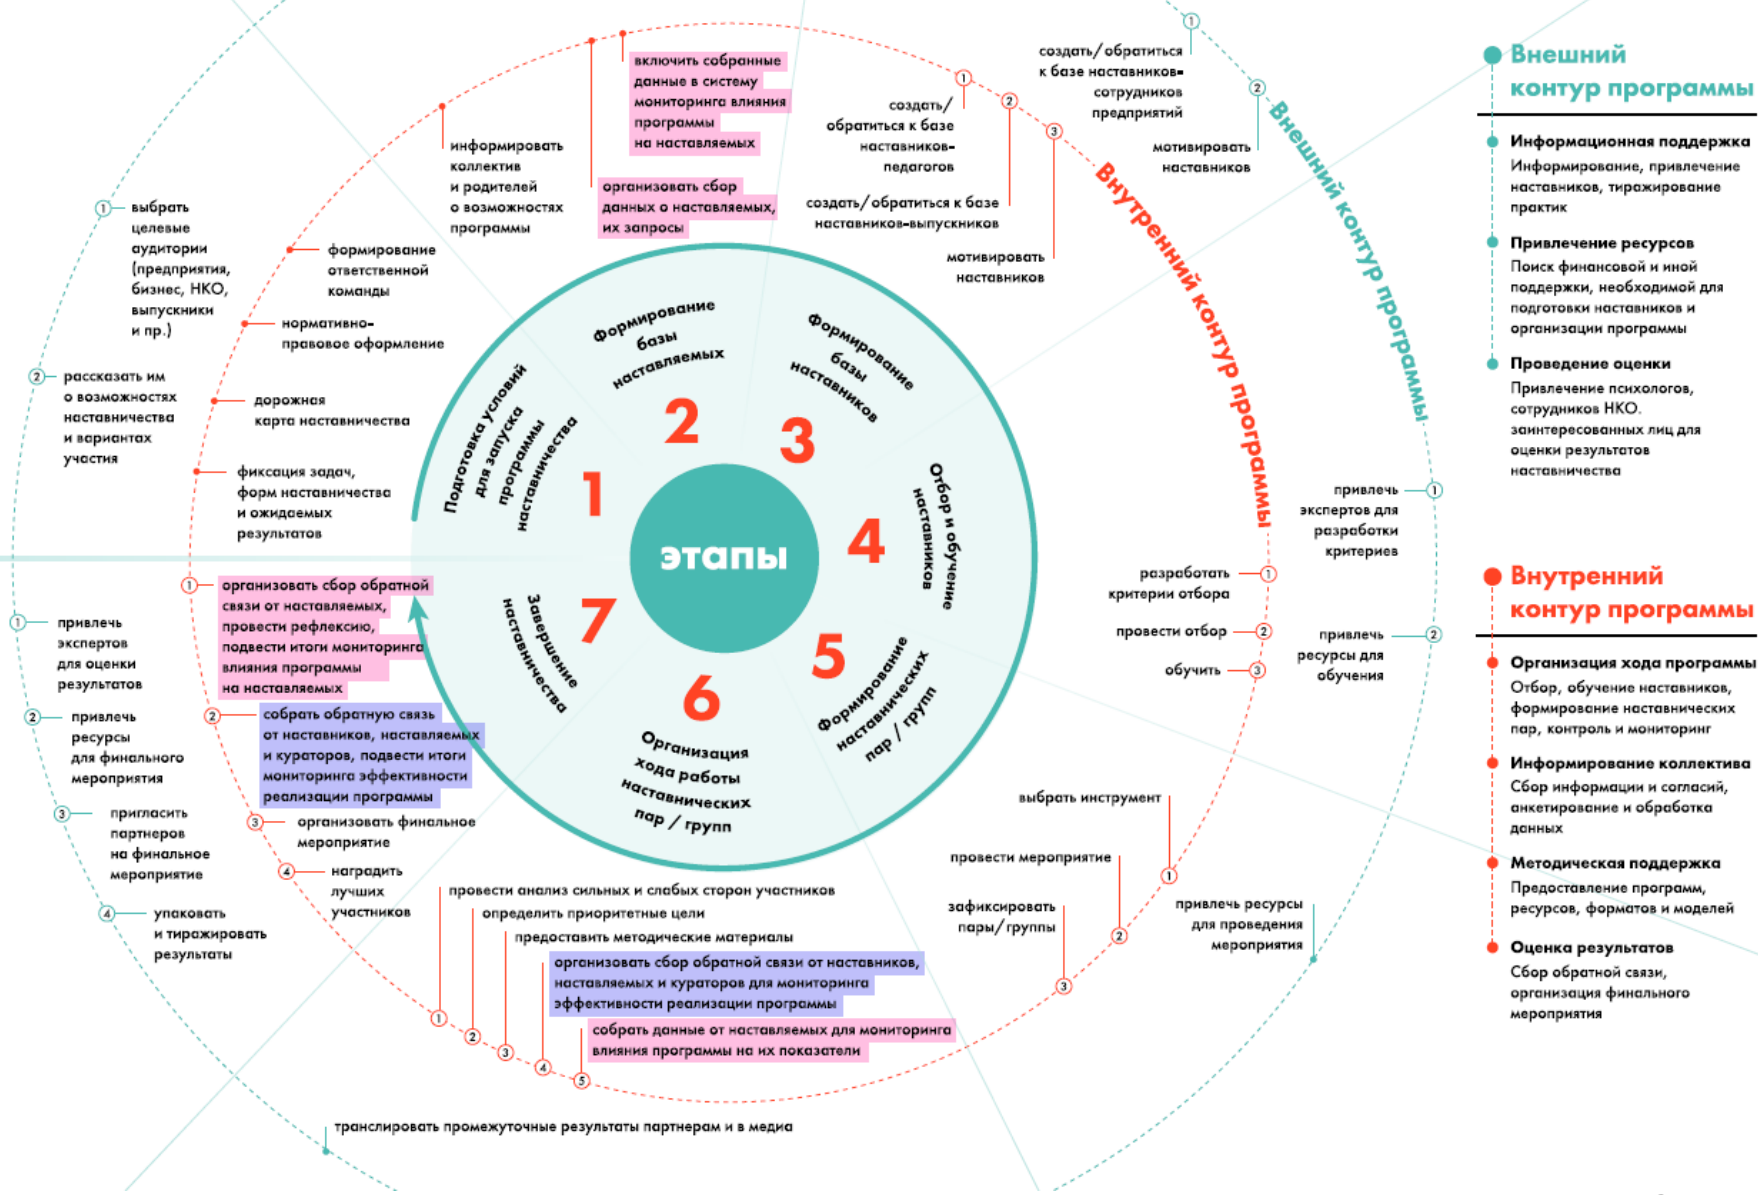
этапы

1 Подготовка условий для запуска программы наставничества

2 Формирование базы наставляемых

3 Формирование базы наставников

4 Отбор и обучение наставников

5 Формирование наставнических пар / групп

6 Организация хода работы наставнических пар / групп

7 Завершение наставничества

Внутренний контур программы

Внешний контур программы

① выбрать целевые аудитории (предприятия, бизнес, НКО, выпускники и пр.)

② рассказать им о возможностях наставничества и вариантах участия

формирование ответственной команды

нормативно-правовое оформление

дорожная карта наставничества

фиксация задач, форм наставничества и ожидаемых результатов

информировать коллектив и родителей о возможностях программы

организовать сбор данных о наставляемых, их запросы

включить собранные данные в систему мониторинга влияния программы на наставляемых

① создать/обратиться к базе наставников-педагогов

② создать/обратиться к базе наставников-выпускников

③ мотивировать наставников

① создать/обратиться к базе наставников-сотрудников предприятий

② мотивировать наставников

① привлечь экспертов для разработки критериев

② привлечь ресурсы для обучения

① разработать критерии отбора

② провести отбор

③ обучить

① выбрать инструмент

② провести мероприятие

③ зафиксировать пары/группы

привлечь ресурсы для проведения мероприятия

① провести анализ сильных и слабых сторон участников

② определить приоритетные цели

③ предоставить методические материалы

④ организовать сбор обратной связи от наставников, наставляемых и кураторов для мониторинга эффективности реализации программы

⑤ собрать данные от наставляемых для мониторинга влияния программы на их показатели

транслировать промежуточные результаты партнерам и в медиа

① организовать сбор обратной связи от наставляемых, провести рефлексию, подвести итоги мониторинга влияния программы на наставляемых

② собрать обратную связь от наставников, наставляемых и кураторов, подвести итоги мониторинга эффективности реализации программы

③ организовать финальное мероприятие

④ наградить лучших участников

① привлечь экспертов для оценки результатов

② привлечь ресурсы для финального мероприятия

③ пригласить партнеров на финальное мероприятие

④ упаковать и тиражировать результаты

Внешний контур программы

Информационная поддержка
Информирование, привлечение наставников, тиражирование практик

Привлечение ресурсов
Поиск финансовой и иной поддержки, необходимой для подготовки наставников и организации программы

Проведение оценки
Привлечение психологов, сотрудников НКО, заинтересованных лиц для оценки результатов наставничества

Внутренний контур программы

Организация хода программы
Отбор, обучение наставников, формирование наставнических пар, контроль и мониторинг

Информирование коллектива
Сбор информации и согласий, анкетирование и обработка данных

Методическая поддержка
Предоставление программ, ресурсов, форматов и моделей

Оценка результатов
Сбор обратной связи, организация финального мероприятия